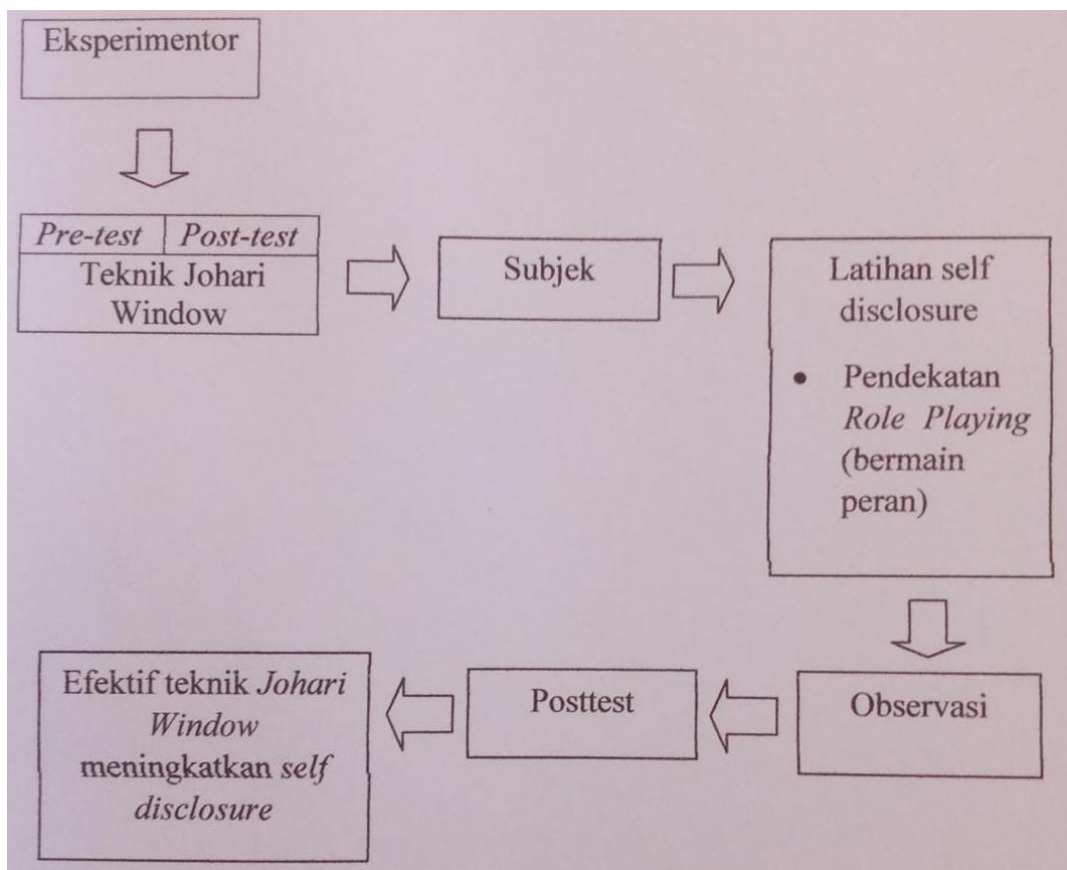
Eksperimentor

Pre-test | Post-test
Teknik Johari Window

Subjek

Latihan self disclosure

• Pendekatan Role Playing (bermain peran)

Observasi

Posttest

Efektif teknik Johari Window meningkatkan self disclosure